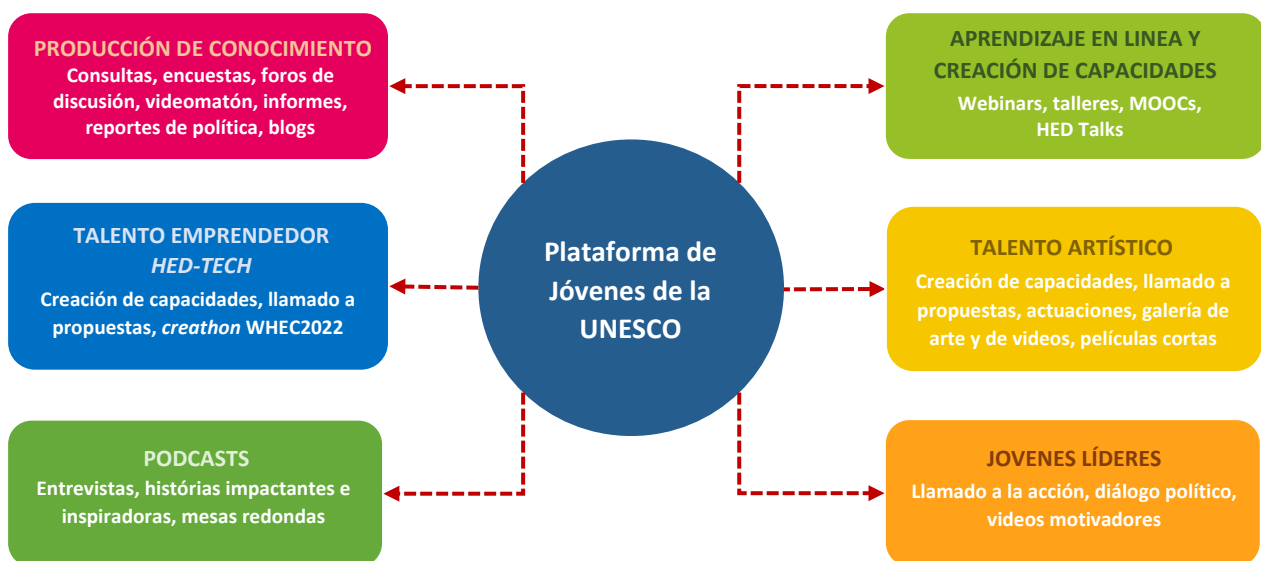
PRODUCCIÓN DE CONOCIMIENTO
Consultas, encuestas, foros de discusión, videomatón, informes, reportes de política, blogs

APRENDIZAJE EN LINEA Y CREACIÓN DE CAPACIDADES
Webinars, talleres, MOOCs, HED Talks

TALENTO EMPRENDEDOR
*HED-TECH*
Creación de capacidades, llamado a propuestas, *creathon* WHEC2022

Plataforma de Jóvenes de la UNESCO

TALENTO ARTÍSTICO
Creación de capacidades, llamado a propuestas, actuaciones, galería de arte y de videos, películas cortas

PODCASTS
Entrevistas, históricas impactantes e inspiradoras, mesas redondas

JOVENES LÍDERES
Llamado a la acción, diálogo político, videos motivadores